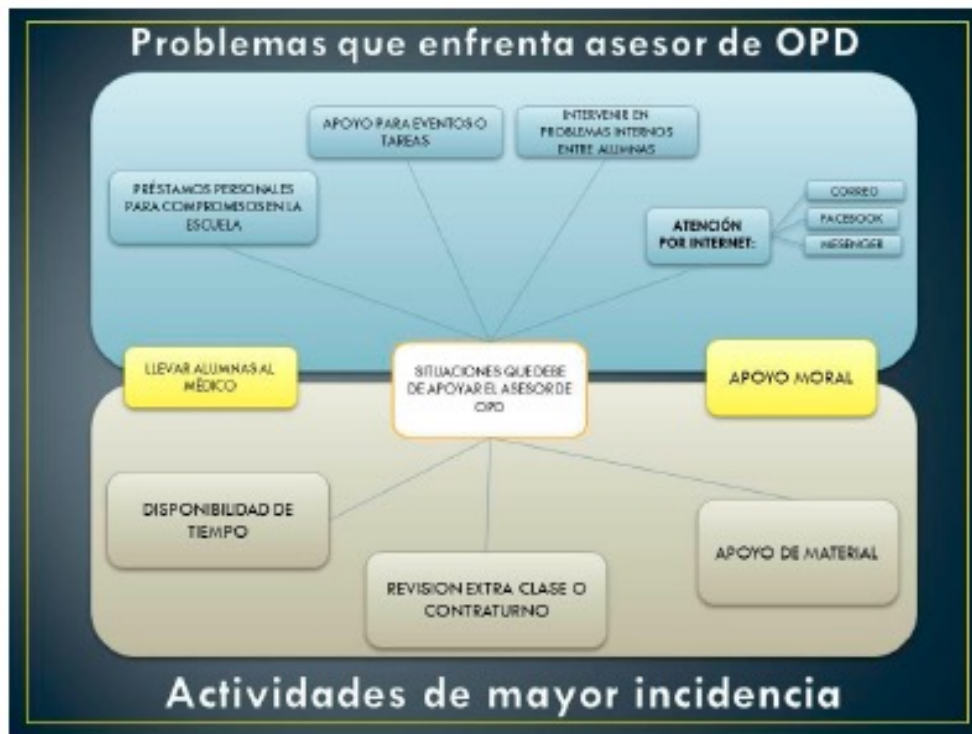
Problemas que enfrenta asesor de OPD

APOYO PARA EVENTOS O TAREAS

INTERVENIR EN PROBLEMAS INTERNOS ENTRE ALUMNAS

PRÉSTAMOS PERSONALES PARA COMPROMISOS EN LA ESCUELA

ATENCIÓN POR INTERNET:

CORREO

FACEBOOK

MESSENGER

LLEVAR ALUMNAS AL MÉDICO

SITUACIONES QUE DEBE DE APOYAR EL ASESOR DE OPD

APOYO MORAL

DISPONIBILIDAD DE TIEMPO

REVISION EXTRA CLASE O CONTRATURNO

APOYO DE MATERIAL

Actividades de mayor incidencia